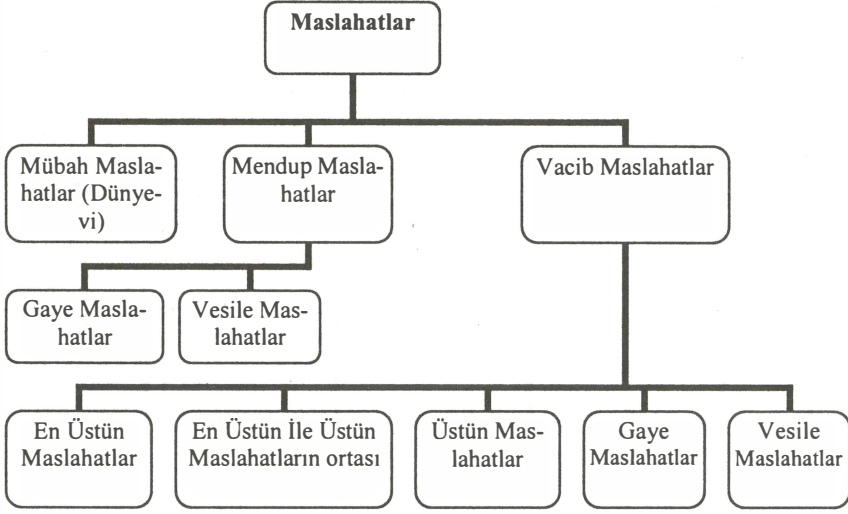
Maslahatlar

Mübah Maslahatlar (Dünyevi)

Mendup Maslahatlar

Vacib Maslahatlar

Gaye Maslahatlar

Vesile Maslahatlar

En Üstün Maslahatlar

En Üstün İle Üstün Maslahatların ortası

Üstün Maslahatlar

Gaye Maslahatlar

Vesile Maslahatlar